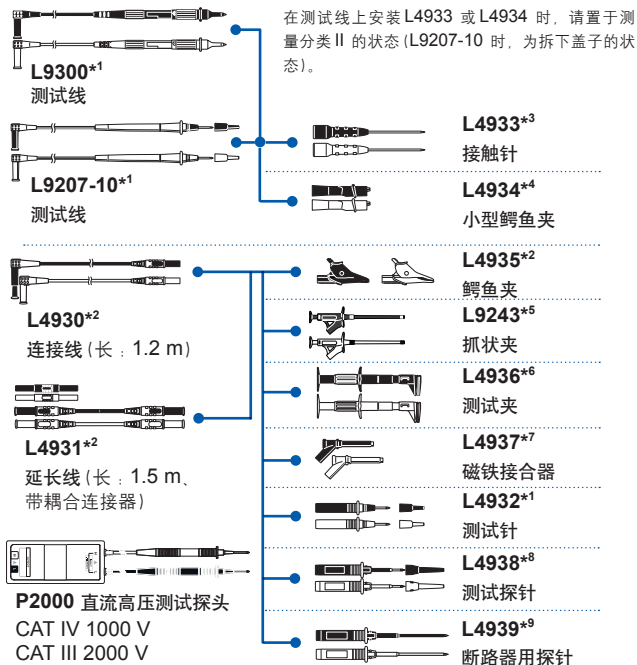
在测试线上安装 L4933 或 L4934 时，请置于测量分类II 的状态 (L9207-10 时，为拆下盖子的状态)。

L9300*1
测试线

L9207-10*1
测试线

L4933*3
接触针

L4934*4
小型鳄鱼夹

L4930*2
连接线（长：1.2 m）

L4931*2
延长线（长：1.5 m、带耦合连接器）

P2000 直流高压测试探头
CAT IV 1000 V
CAT III 2000 V

L4935*2
鳄鱼夹

L9243*5
抓状夹

L4936*6
测试夹

L4937*7
磁铁接合器

L4932*1
测试针

L4938*8
测试探针

L4939*9
断路器用探针